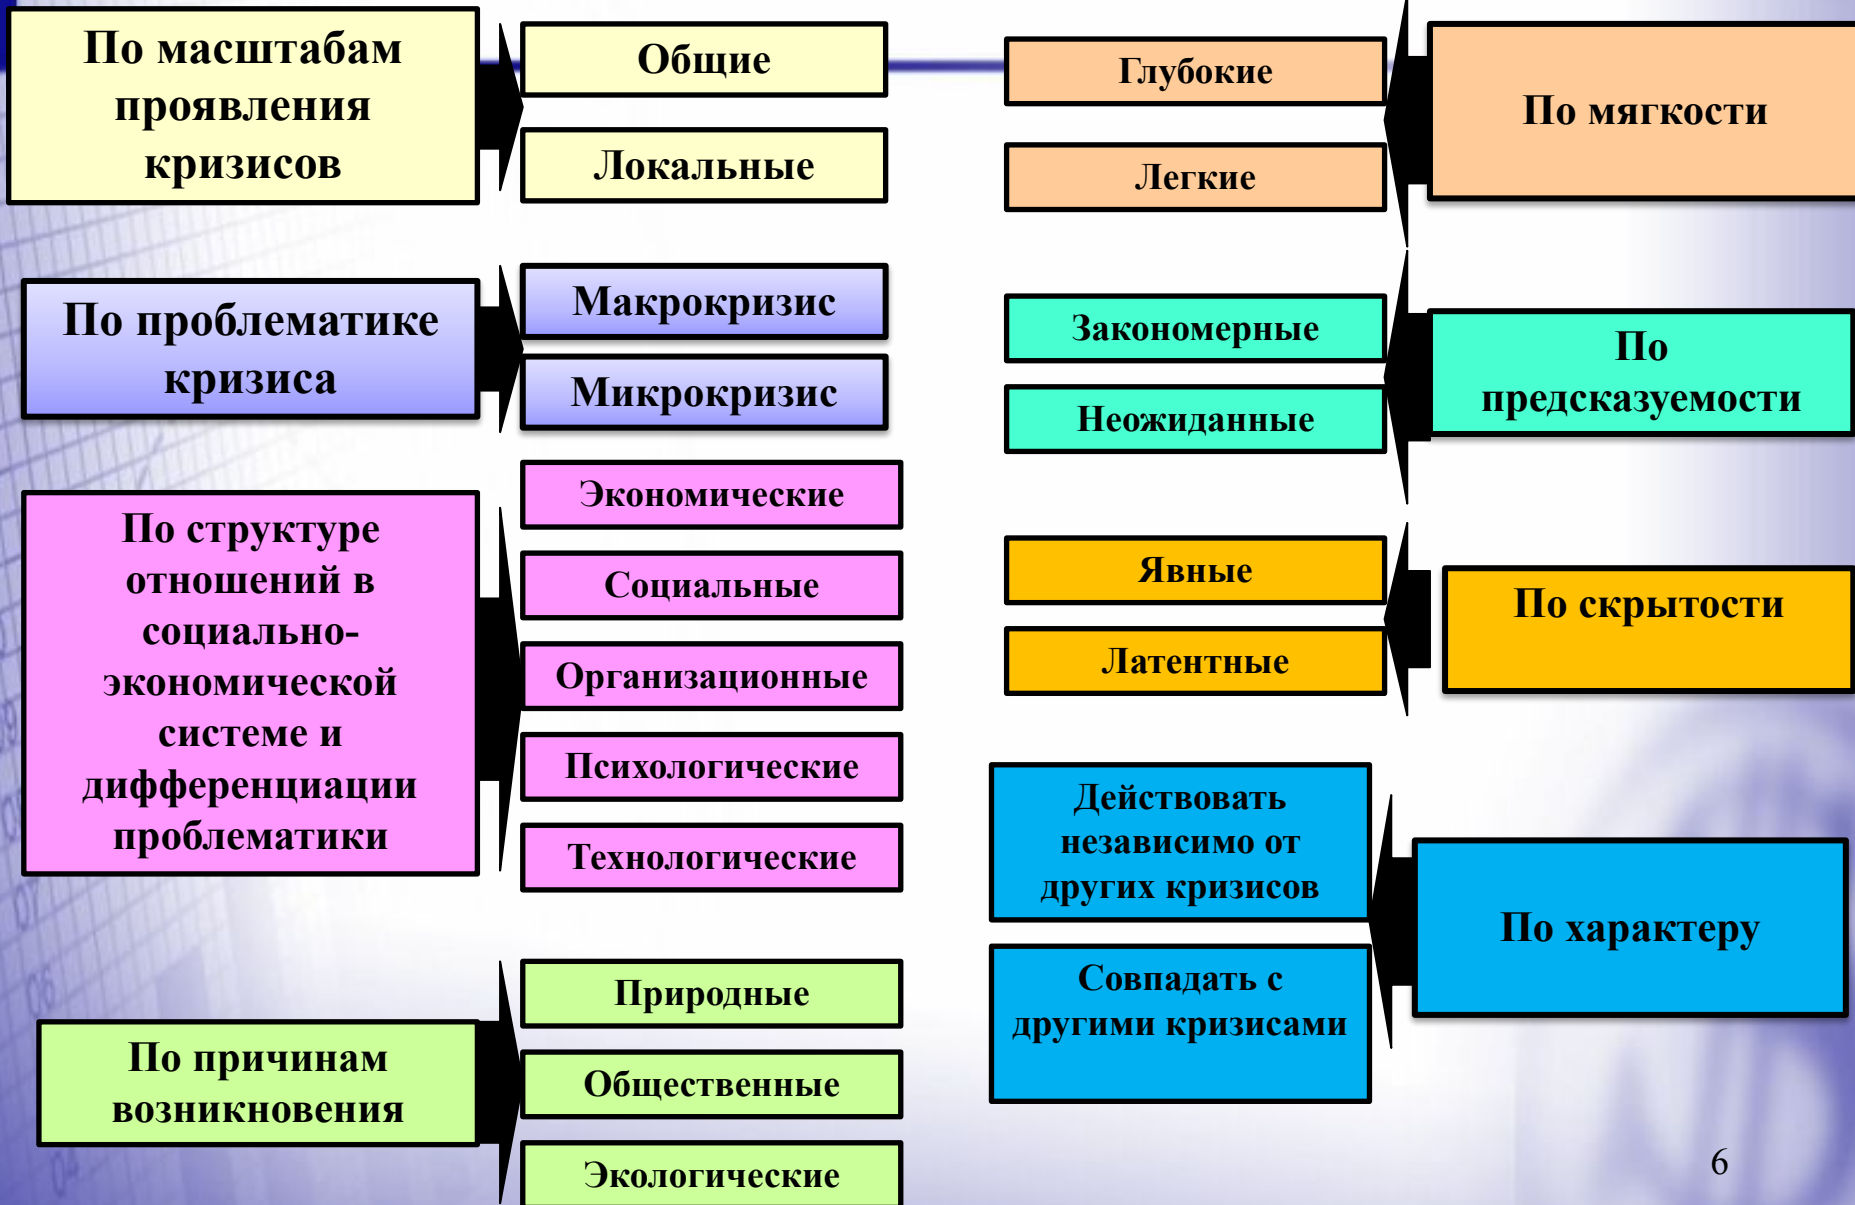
По масштабам проявления кризисов

Общие

Локальные

По проблематике кризиса

Макрокризис

Микрокризис

По структуре отношений в социально-экономической системе и дифференциации проблематики

Экономические

Социальные

Организационные

Психологические

Технологические

По причинам возникновения

Природные

Общественные

Экологические

Глубокие

Легкие

По мягкости

Закономерные

Неожиданные

По предсказуемости

Явные

Латентные

По скрытости

Действовать независимо от других кризисов

Совпадать с другими кризисами

По характеру

6